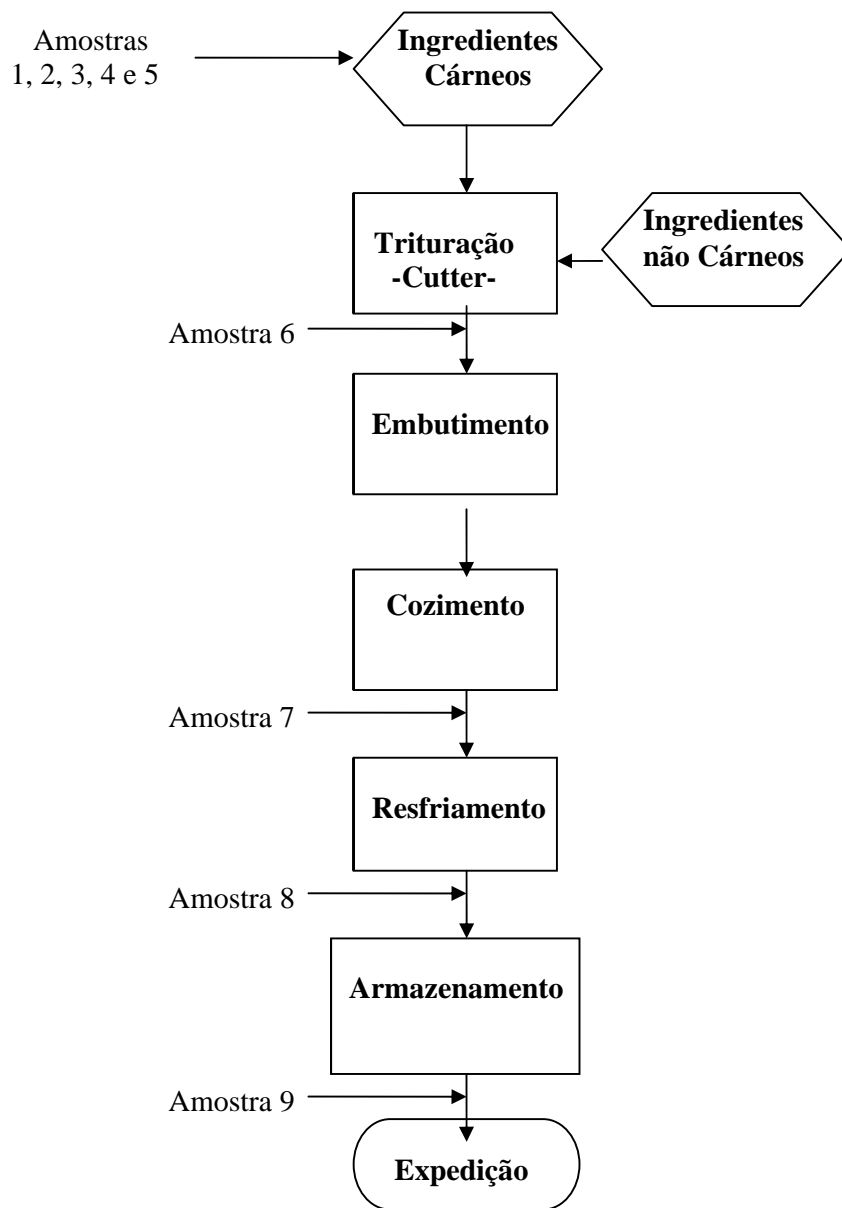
Amostras
1, 2, 3, 4 e 5

Ingredientes
Cárneos

Trituração
-Cutter-

Ingredientes
não Cárneos

Amostra 6

Embutimento

Cozimento

Amostra 7

Resfriamento

Amostra 8

Armazenamento

Amostra 9

Expedição